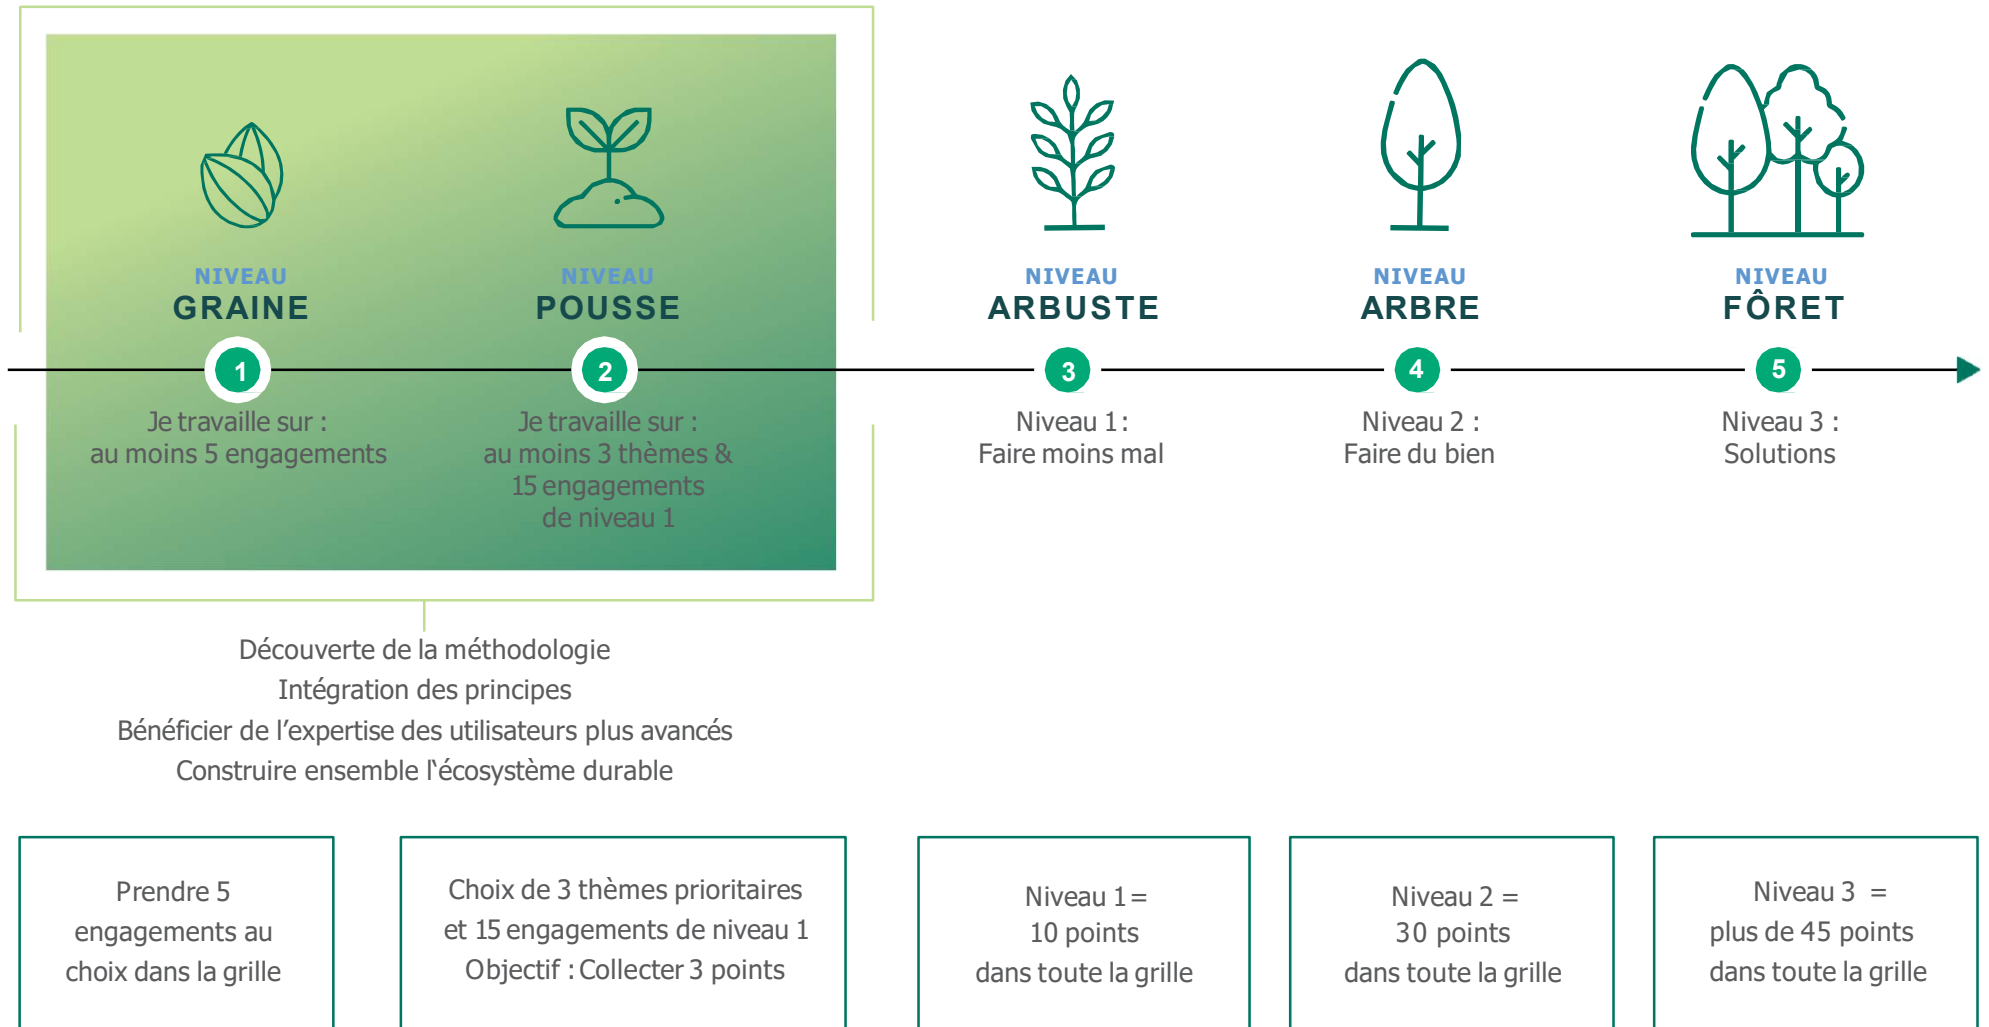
NIVEAU
GRAINE

1

Je travaille sur :
au moins 5 engagements

NIVEAU
POUSSE

2

Je travaille sur :
au moins 3 thèmes & 15 engagements de niveau 1

NIVEAU
ARBUSTE

3

Niveau 1 :
Faire moins mal

NIVEAU
ARBRE

4

Niveau 2 :
Faire du bien

NIVEAU
FÔRET

5

Niveau 3 :
Solutions

Découverte de la méthodologie
Intégration des principes
Bénéficier de l'expertise des utilisateurs plus avancés
Construire ensemble l'écosystème durable

Prendre 5 engagements au choix dans la grille

Choix de 3 thèmes prioritaires et 15 engagements de niveau 1
Objectif : Collecter 3 points

Niveau 1 =
10 points
dans toute la grille

Niveau 2 =
30 points
dans toute la grille

Niveau 3 =
plus de 45 points
dans toute la grille